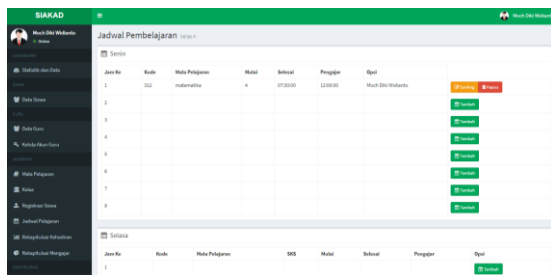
SIAKAD

Moch Diki Widianto
Online

Statistik dan Data

Data Siswa

Data Guru

Kelola Akun Guru

Mata Pelajaran

Kelas

Registrasi Siswa

Jadwal Pelajaran

Rekapitulasi Kehadiran

Rekapitulasi Mengajar

Moch Diki Widianto

Jadwal Pembelajaran

Senin

| Jam Ke | Kode | Mata Pelajaran | Mulai | Selesai | Pengajar | Opsi | |
|---|---|---|---|---|---|---|---|
| 1 | 012 | matematika | 4 | 07:30:00 | 12:00:00 | Moch Diki Widianto | Sunting Hapus |
| 2 | | | | | | | Tambah |
| 3 | | | | | | | Tambah |
| 4 | | | | | | | Tambah |
| 5 | | | | | | | Tambah |
| 6 | | | | | | | Tambah |
| 7 | | | | | | | Tambah |
| 8 | | | | | | | Tambah |

Selasa

| Jam Ke | Kode | Mata Pelajaran | SKS | Mulai | Selesai | Pengajar | Opsi |
|---|---|---|---|---|---|---|---|
| 1 | | | | | | | Tambah |